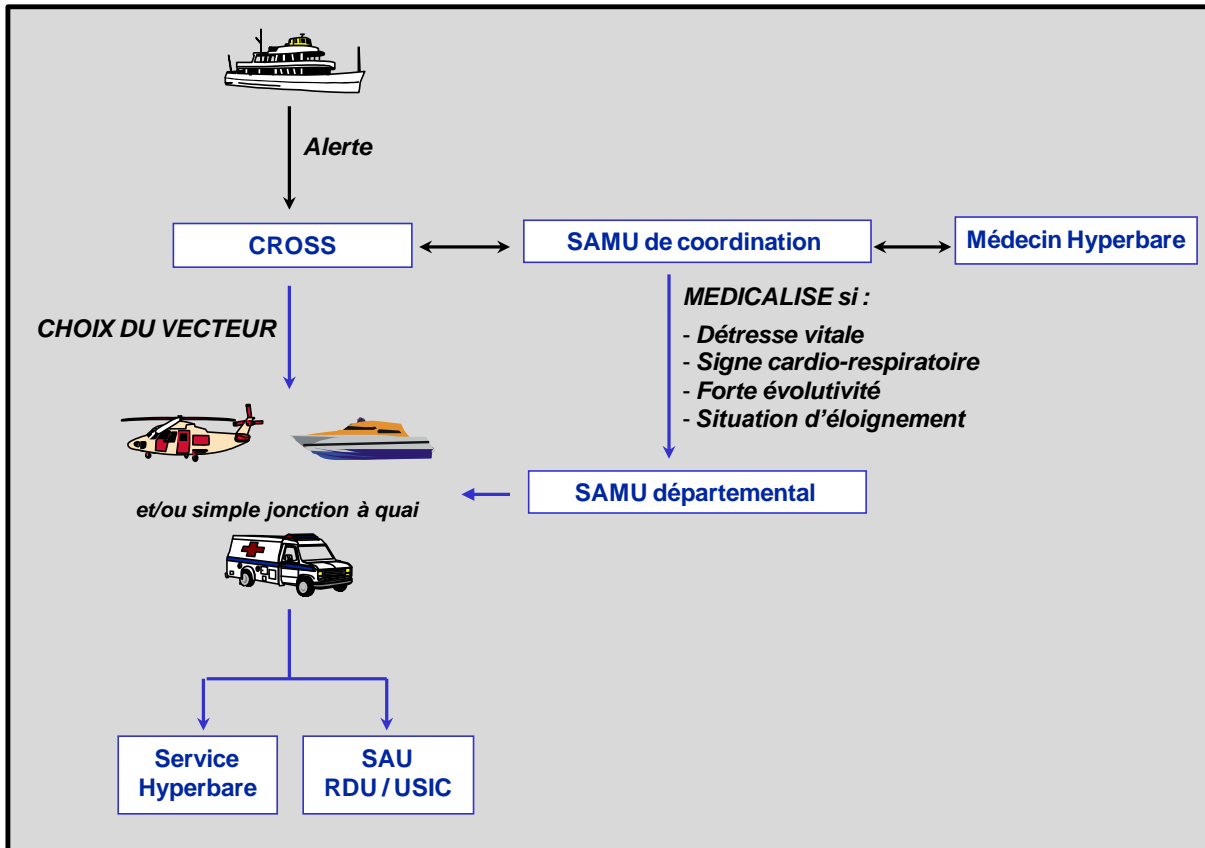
Alerte

CROSS

SAMU de coordination

Médecin Hyperbare

CHOIX DU VECTEUR

MEDICALISE si :

- Détresse vitale
- Signe cardio-respiratoire
- Forte évolutivité
- Situation d'éloignement

SAMU départemental

et/ou simple jonction à quai

Service Hyperbare

SAU RDU / USIC